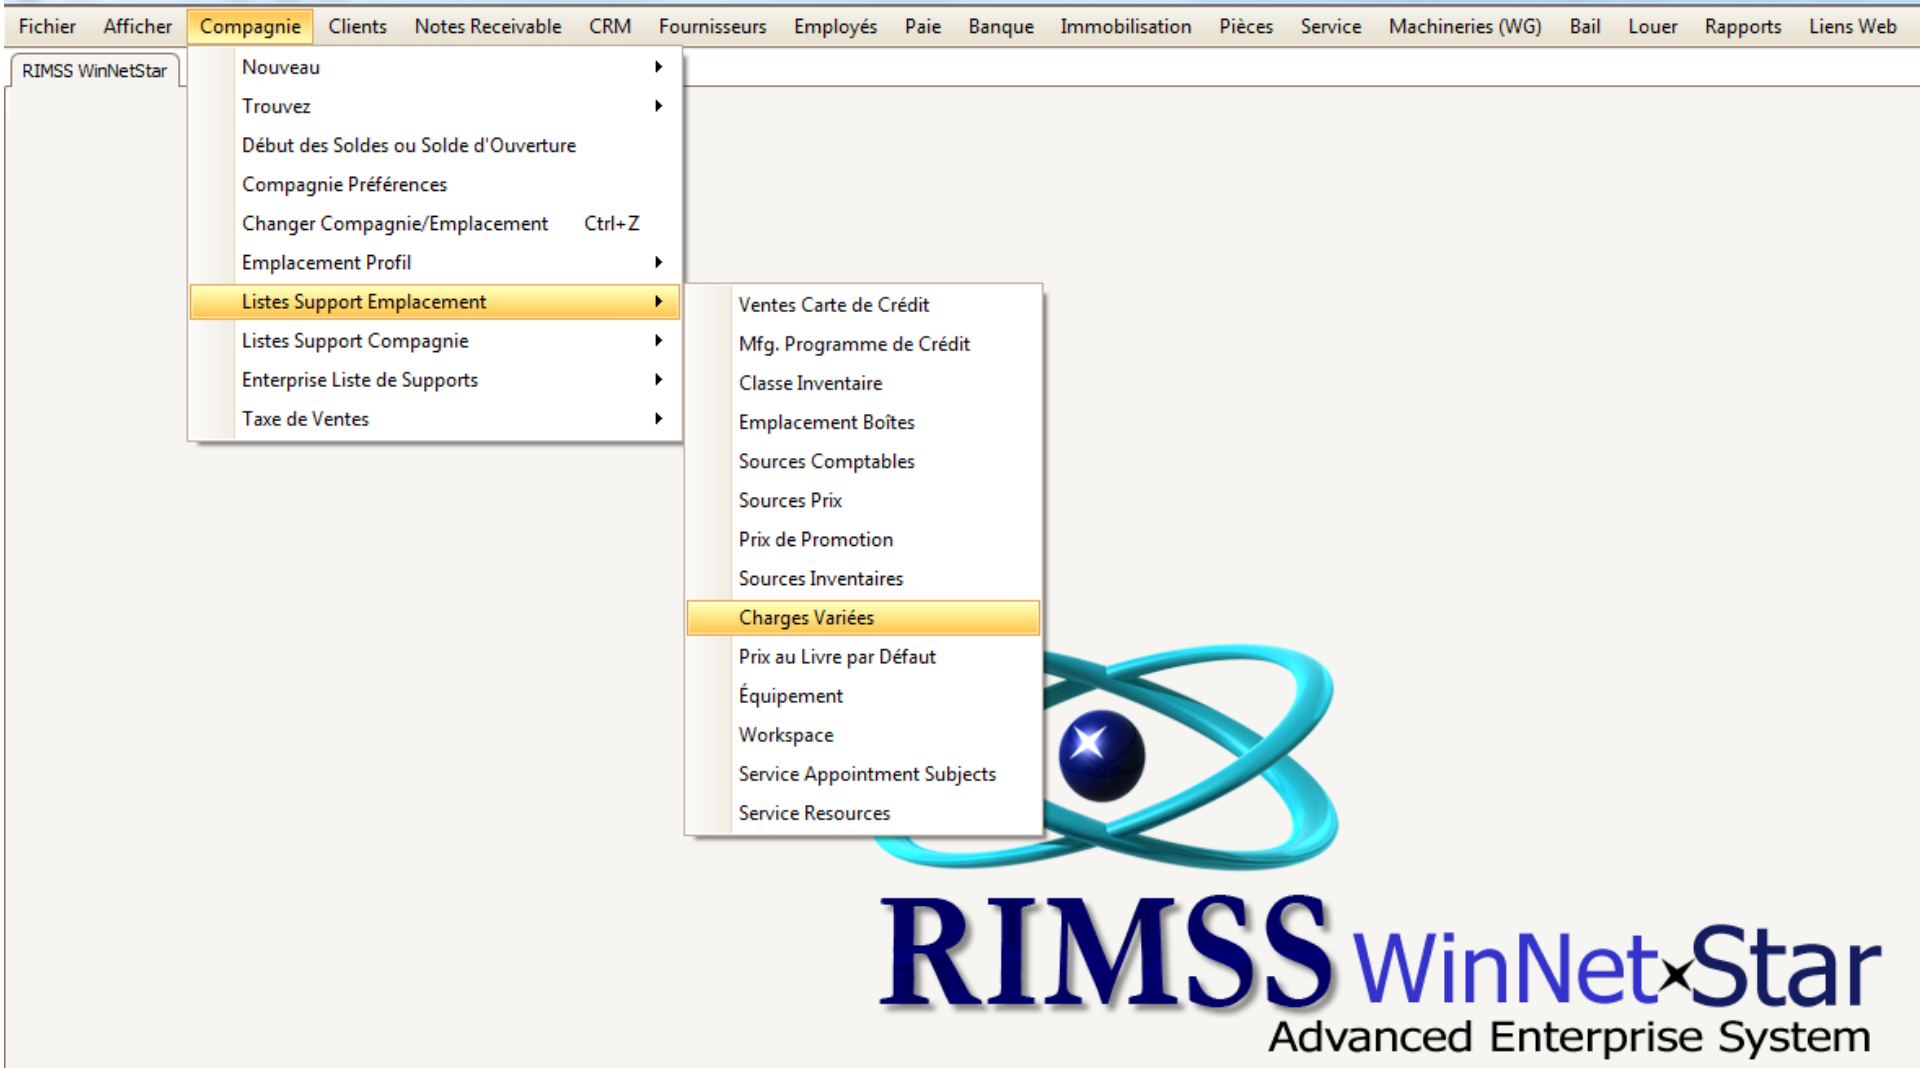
Fichier Afficher Compagnie Clients Notes Receivable CRM Fournisseurs Employés Paie Banque Immobilisation Pièces Service Machineries (WG) Bail Louer Rapports Liens Web

RIMSS WinNetStar

Nouveau
Trouvez
Début des Soldes ou Solde d'Ouverture
Compagnie Préférences
Changer Compagnie/Emplacement Ctrl+Z
Emplacement Profil
Listes Support Emplacement
Listes Support Compagnie
Enterprise Liste de Supports
Taxe de Ventes

Ventes Carte de Crédit
Mfg. Programme de Crédit
Classe Inventaire
Emplacement Boîtes
Sources Comptables
Sources Prix
Prix de Promotion
Sources Inventaires
Charges Variées
Prix au Livre par Défaut
Équipement
Workspace
Service Appointment Subjects
Service Resources

RIMSS WinNetStar
Advanced Enterprise System